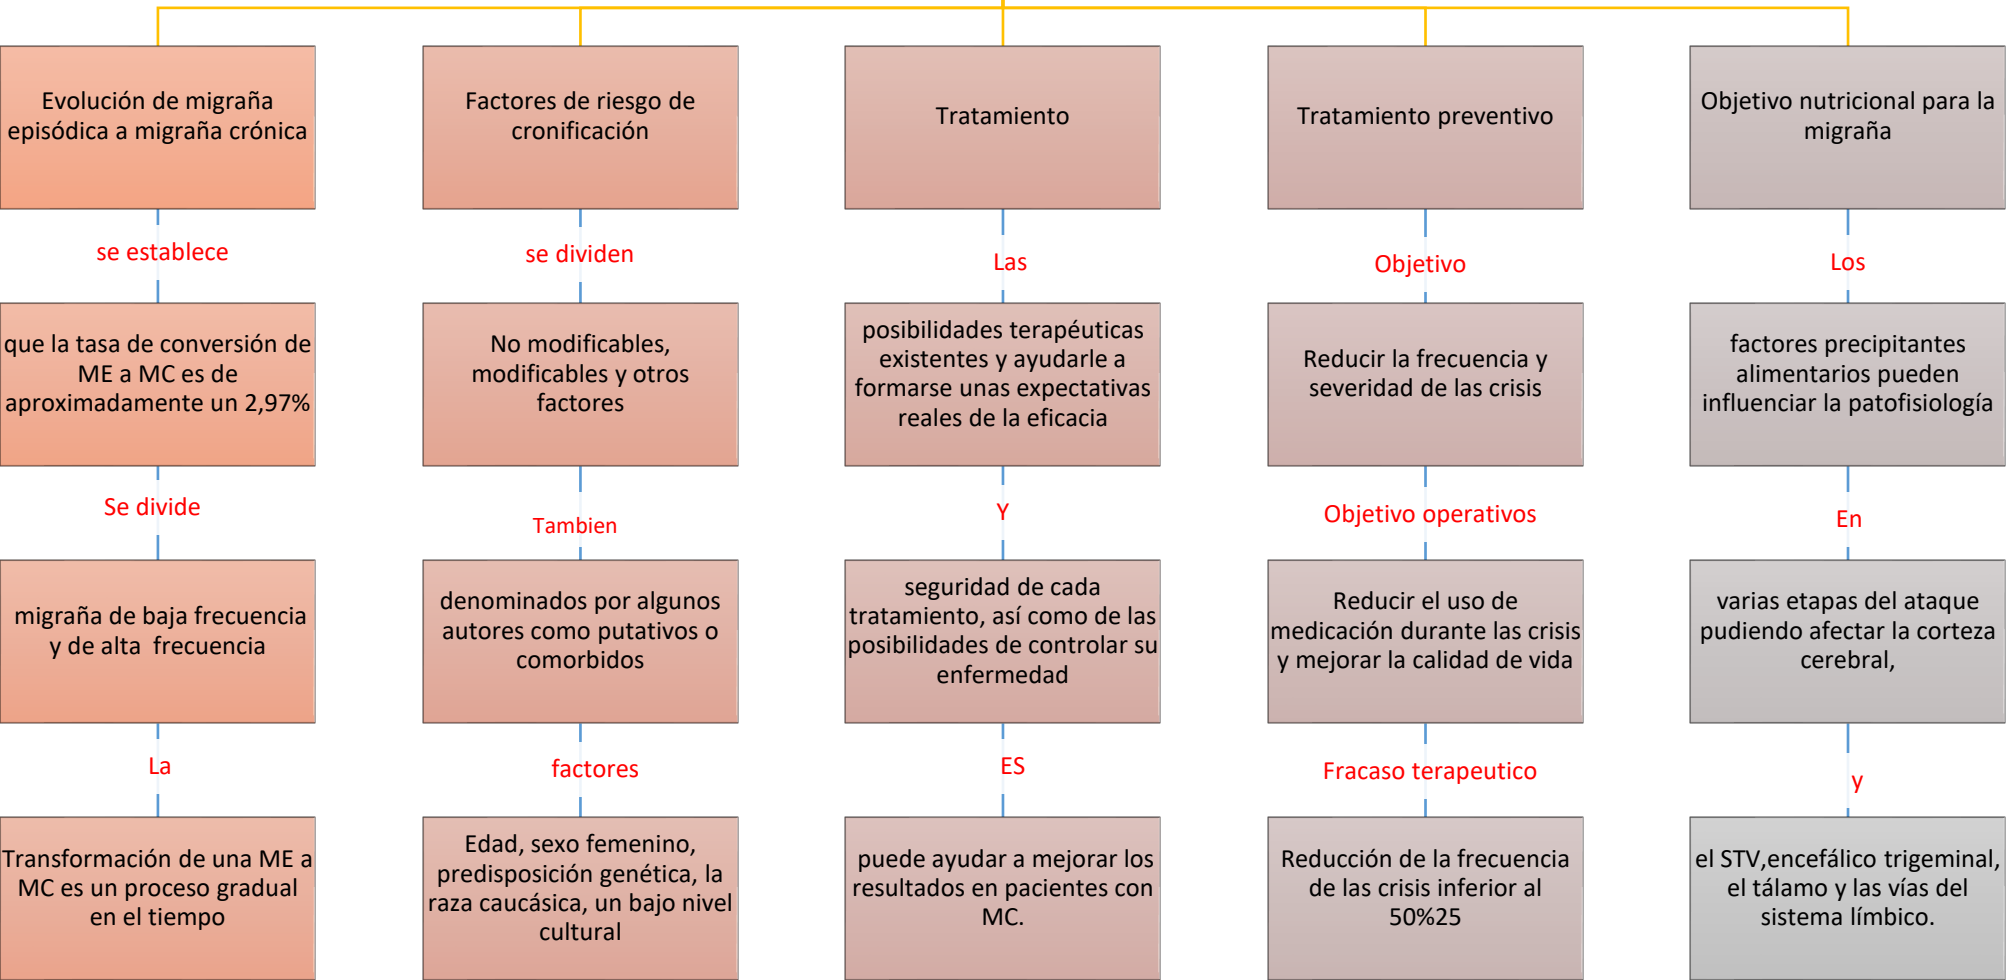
Evolución de migraña episódica a migraña crónica

se establece

que la tasa de conversión de ME a MC es de aproximadamente un 2,97%

Se divide

migraña de baja frecuencia y de alta frecuencia

La

Transformación de una ME a MC es un proceso gradual en el tiempo

Factores de riesgo de cronificación

se dividen

No modificables, modificables y otros factores

Tambien

denominados por algunos autores como putativos o comorbidos

factores

Edad, sexo femenino, predisposición genética, la raza caucásica, un bajo nivel cultural

Tratamiento

Las

posibilidades terapéuticas existentes y ayudarle a formarse unas expectativas reales de la eficacia

Y

seguridad de cada tratamiento, así como de las posibilidades de controlar su enfermedad

ES

puede ayudar a mejorar los resultados en pacientes con MC.

Tratamiento preventivo

Objetivo

Reducir la frecuencia y severidad de las crisis

Objetivo operativos

Reducir el uso de medicación durante las crisis y mejorar la calidad de vida

Fracaso terapeutico

Reducción de la frecuencia de las crisis inferior al 50%25

Objetivo nutricional para la migraña

Los

factores precipitantes alimentarios pueden influenciar la patofisiología

En

varias etapas del ataque pudiendo afectar la corteza cerebral,

y

el STV,encefálico trigeminal, el tálamo y las vías del sistema límbico.